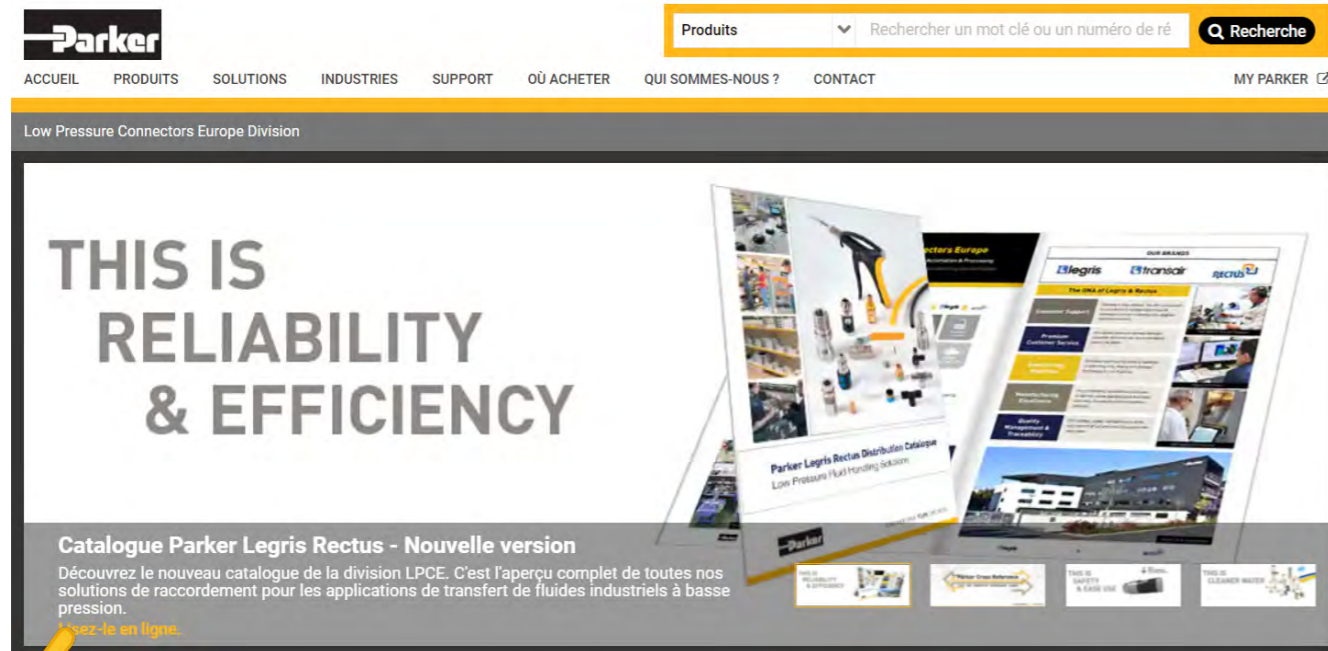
Parker

Produits

Rechercher un mot clé ou un numéro de ré

Recherche

ACCUEIL PRODUITS SOLUTIONS INDUSTRIES SUPPORT OÙ ACHETER QUI SOMMES-NOUS ? CONTACT MY PARKER

Low Pressure Connectors Europe Division

THIS IS RELIABILITY & EFFICIENCY

Parker Legris Rectus Distribution Catalogue
Low Pressure Fluid Handling Solutions

OUR BRANDS
legris transair RECTUS

Catalogue Parker Legris Rectus - Nouvelle version

Découvrez le nouveau catalogue de la division LPCE. C'est l'aperçu complet de toutes nos solutions de raccordement pour les applications de transfert de fluides industriels à basse pression.

Lisez-le en ligne.

THIS IS RELIABILITY & EFFICIENCY

THIS IS SAFETY & EASE USE

THIS IS CLEANER WATER